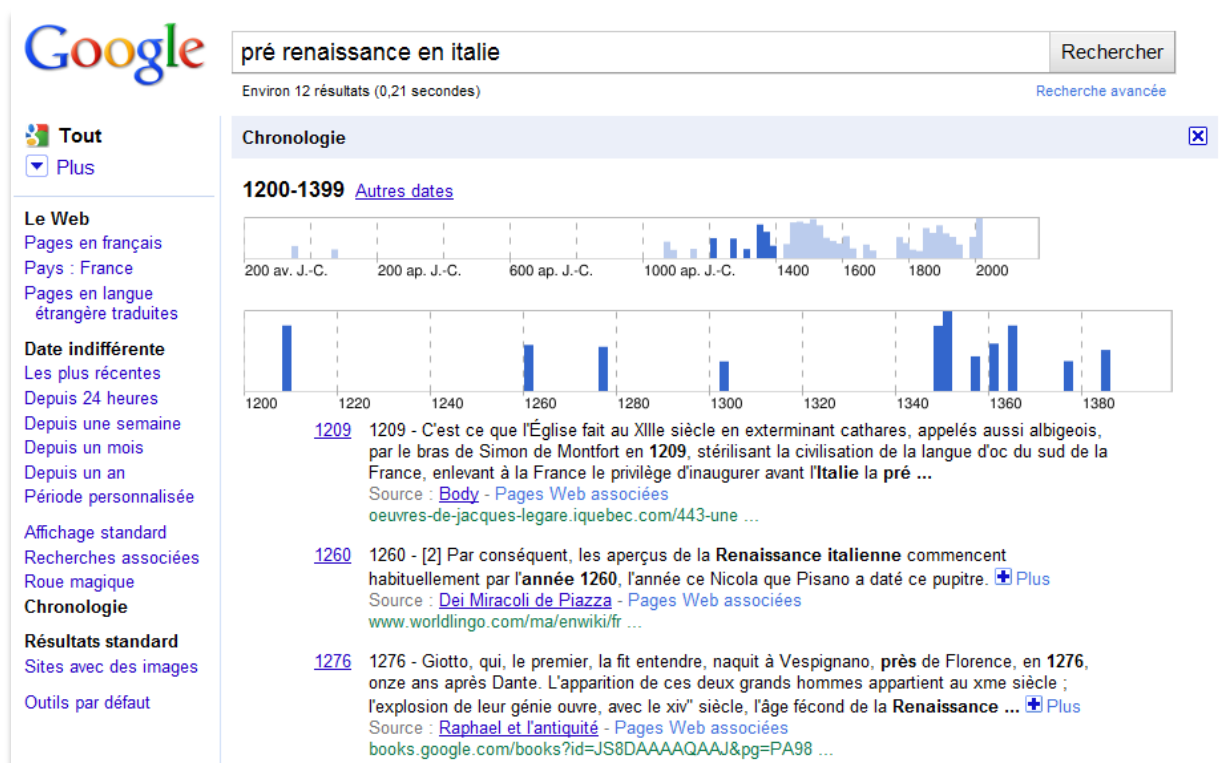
Google

pré renaissance en italie

Rechercher

Environ 12 résultats (0,21 secondes)

Recherche avancée

Tout
Plus

Le Web
Pages en français
Pays : France
Pages en langue étrangère traduites

Date indifférente
Les plus récentes
Depuis 24 heures
Depuis une semaine
Depuis un mois
Depuis un an
Période personnalisée

Affichage standard
Recherches associées
Roue magique
Chronologie

Résultats standard
Sites avec des images

Outils par défaut

Chronologie

1200-1399 Autres dates

200 av. J.-C. 200 ap. J.-C. 600 ap. J.-C. 1000 ap. J.-C. 1400 1600 1800 2000

1200 1220 1240 1260 1280 1300 1320 1340 1360 1380

1209 1209 - C'est ce que l'Église fait au XIIIe siècle en exterminant cathares, appelés aussi albigeois, par le bras de Simon de Montfort en 1209, stérilisant la civilisation de la langue d'oc du sud de la France, enlevant à la France le privilège d'inaugurer avant l'Italie la pré ...
Source : Body - Pages Web associées
oeuvres-de-jacques-legare.iquebec.com/443-une ...

1260 1260 - [2] Par conséquent, les aperçus de la Renaissance italienne commencent habituellement par l'année 1260, l'année ce Nicola que Pisano a daté ce pupitre. Plus
Source : Dei Miracoli de Piazza - Pages Web associées
www.worldlingo.com/ma/enwiki/fr ...

1276 1276 - Giotto, qui, le premier, la fit entendre, naquit à Vespignano, près de Florence, en 1276, onze ans après Dante. L'apparition de ces deux grands hommes appartient au xme siècle ; l'explosion de leur génie ouvre, avec le xiv" siècle, l'âge fécond de la Renaissance ... Plus
Source : Raphael et l'antiquité - Pages Web associées
books.google.com/books?id=JS8DAAAAQAAJ&pg=PA98 ...